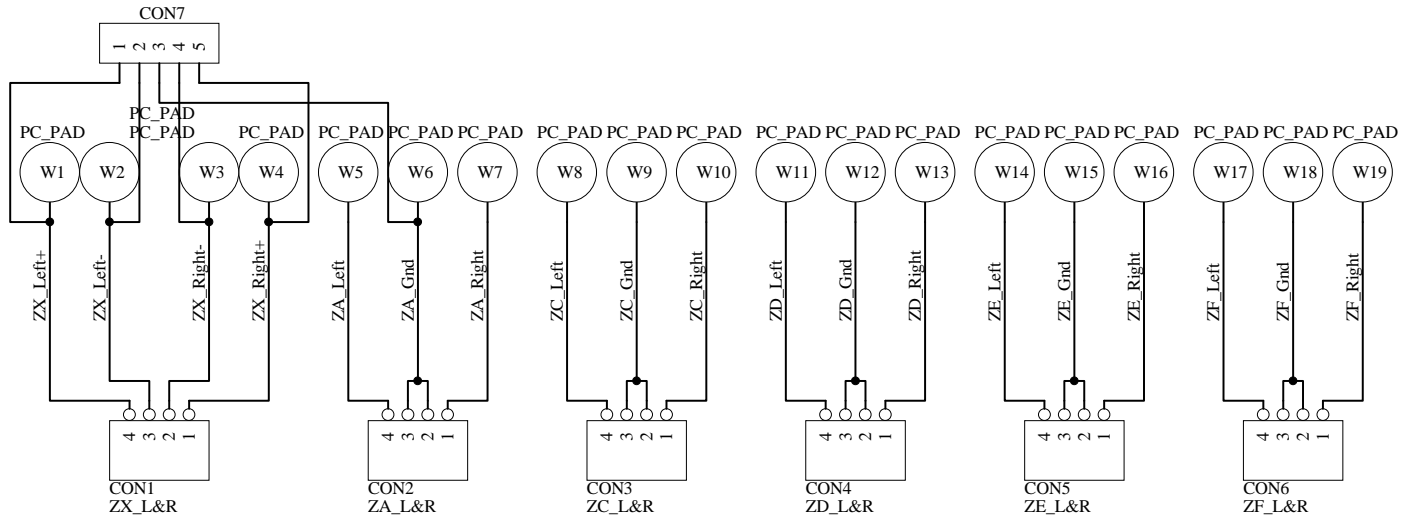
CON7
1 2 3 4 5

PC_PAD
PC_PAD
PC_PAD
PC_PAD
PC_PAD PC_PAD PC_PAD PC_PAD PC_PAD PC_PAD PC_PAD PC_PAD PC_PAD PC_PAD PC_PAD PC_PAD PC_PAD PC_PAD PC_PAD

W1 W2 W3 W4 W5 W6 W7 W8 W9 W10 W11 W12 W13 W14 W15 W16 W17 W18 W19

ZX_Left+ ZX_Left- ZX_Right- ZX_Right+ ZA_Left ZA_Gnd ZA_Right ZC_Left ZC_Gnd ZC_Right ZD_Left ZD_Gnd ZD_Right ZE_Left ZE_Gnd ZE_Right ZF_Left ZF_Gnd ZF_Right

4 3 2 1
CON1
ZX_L&R

4 3 2 1
CON2
ZA_L&R

4 3 2 1
CON3
ZC_L&R

4 3 2 1
CON4
ZD_L&R

4 3 2 1
CON5
ZE_L&R

4 3 2 1
CON6
ZF_L&R